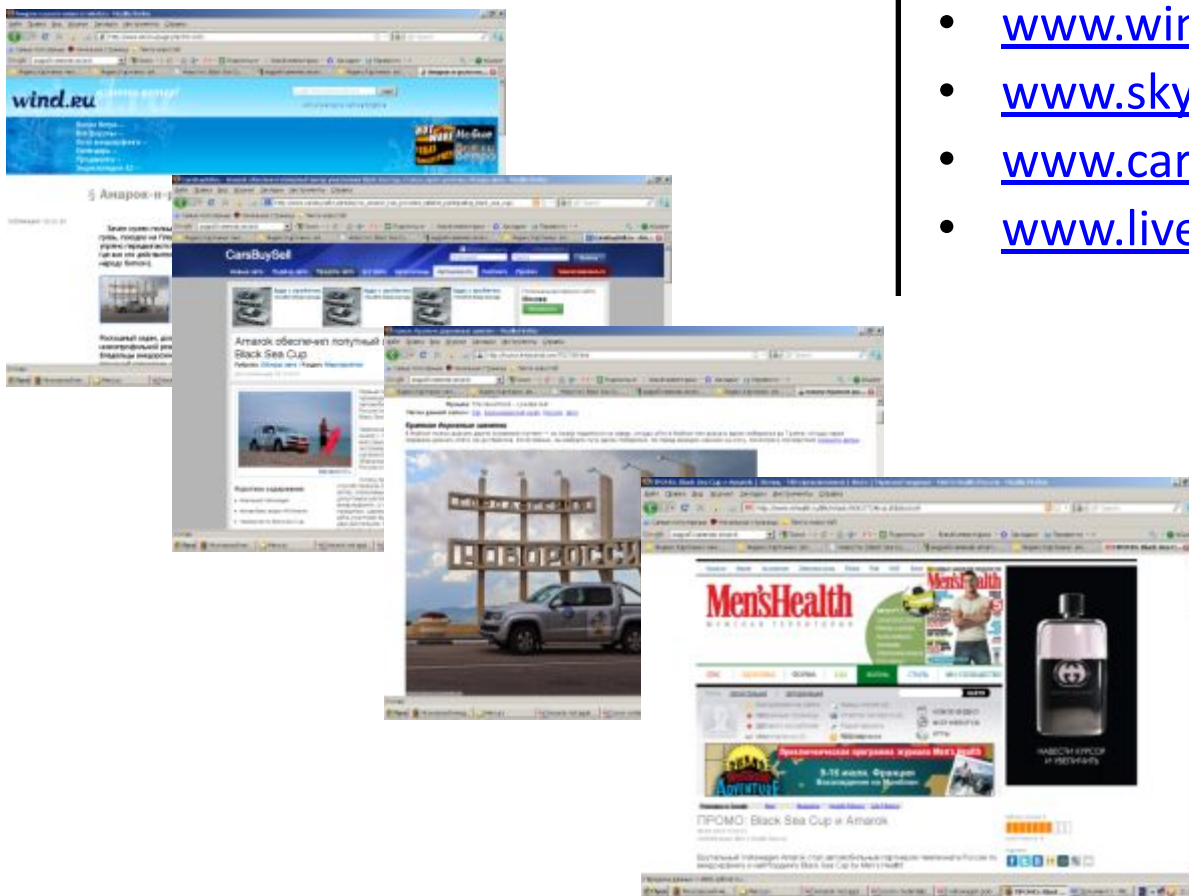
• www.wir
• www.sky
• www.car
• www.live

wind.eu

§ Амарок-и-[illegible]

CarsBuySell

Amarok обеспечил попутный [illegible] Black Sea Cup

НОВОРОССИ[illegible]

Men'sHealth

ПРОМО: Black Sea Cup и Amarok

НАВЕСТИ КУРСОР И УВЕЛИЧИТЬ